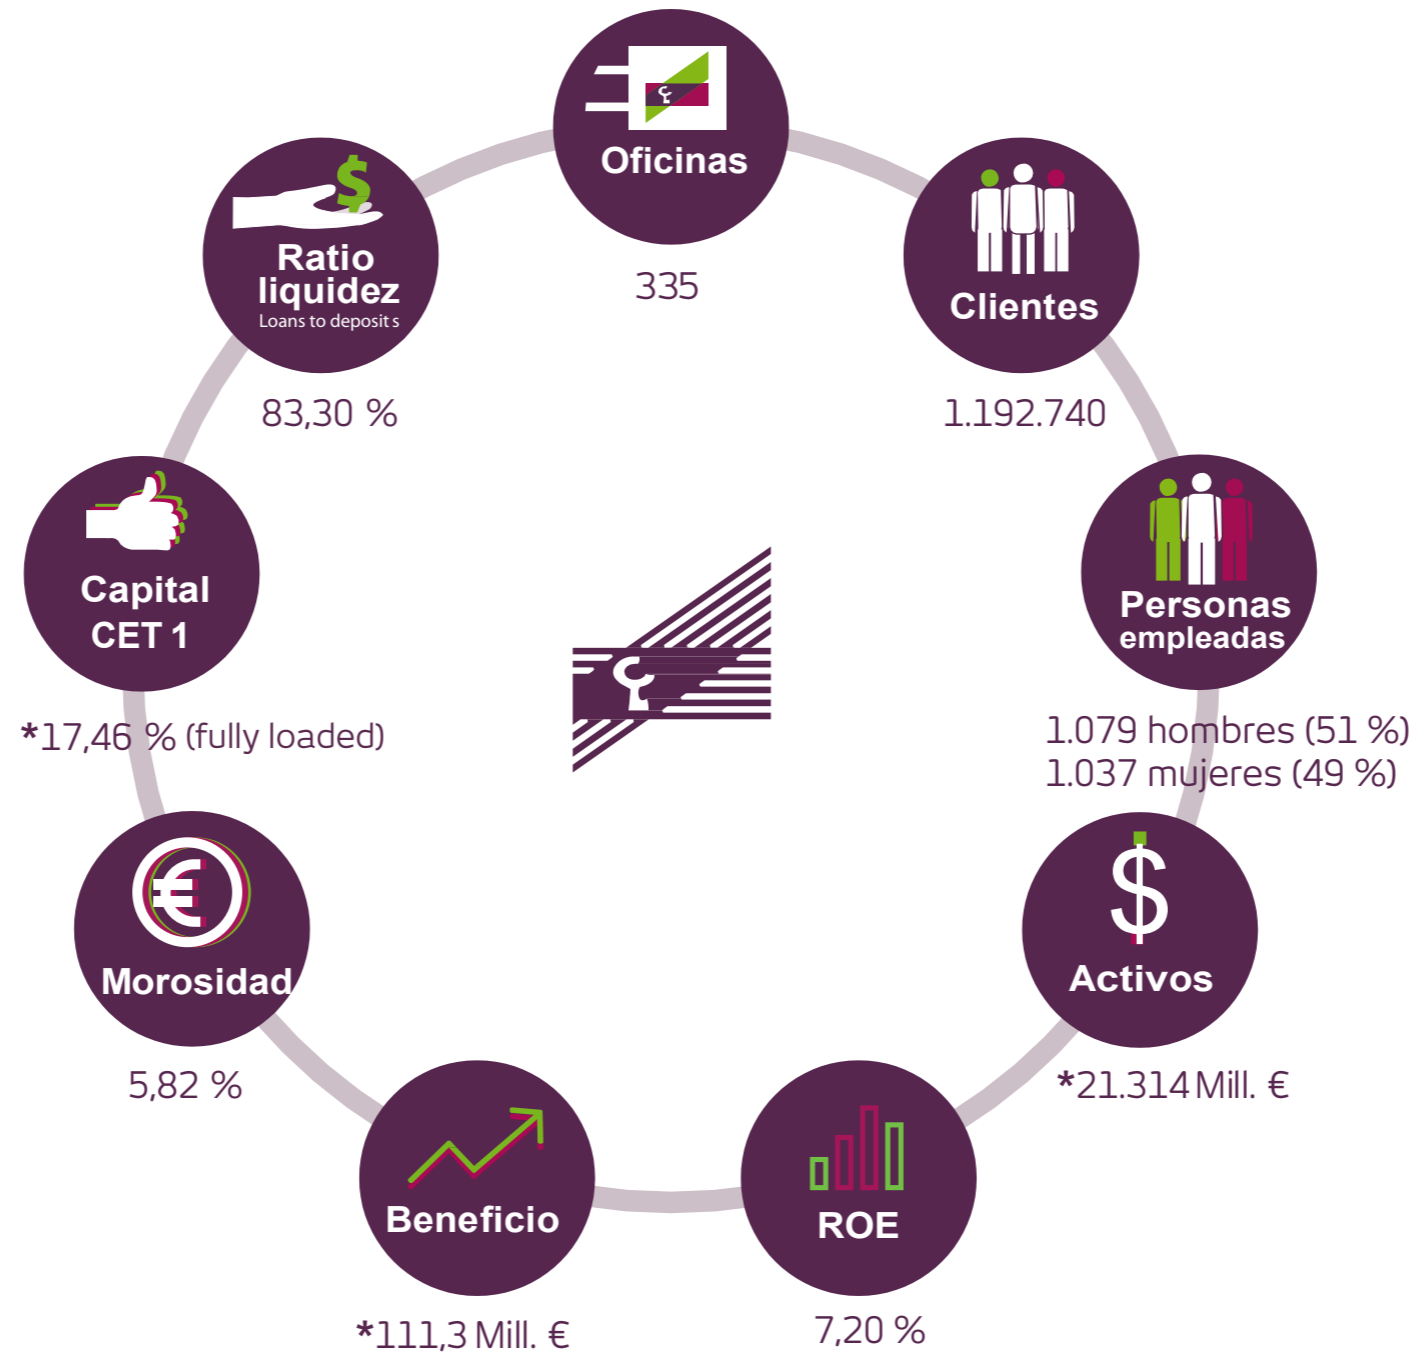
Oficinas

335

Clientes

1.192.740

Personas empleadas

1.079 hombres (51 %)
1.037 mujeres (49 %)

Activos

*21.314 Mill. €

ROE

7,20 %

Beneficio

*111,3 Mill. €

Morosidad

5,82 %

Capital CET 1

*17,46 % (fully loaded)

Ratio liquidez
Loans to deposit s

83,30 %